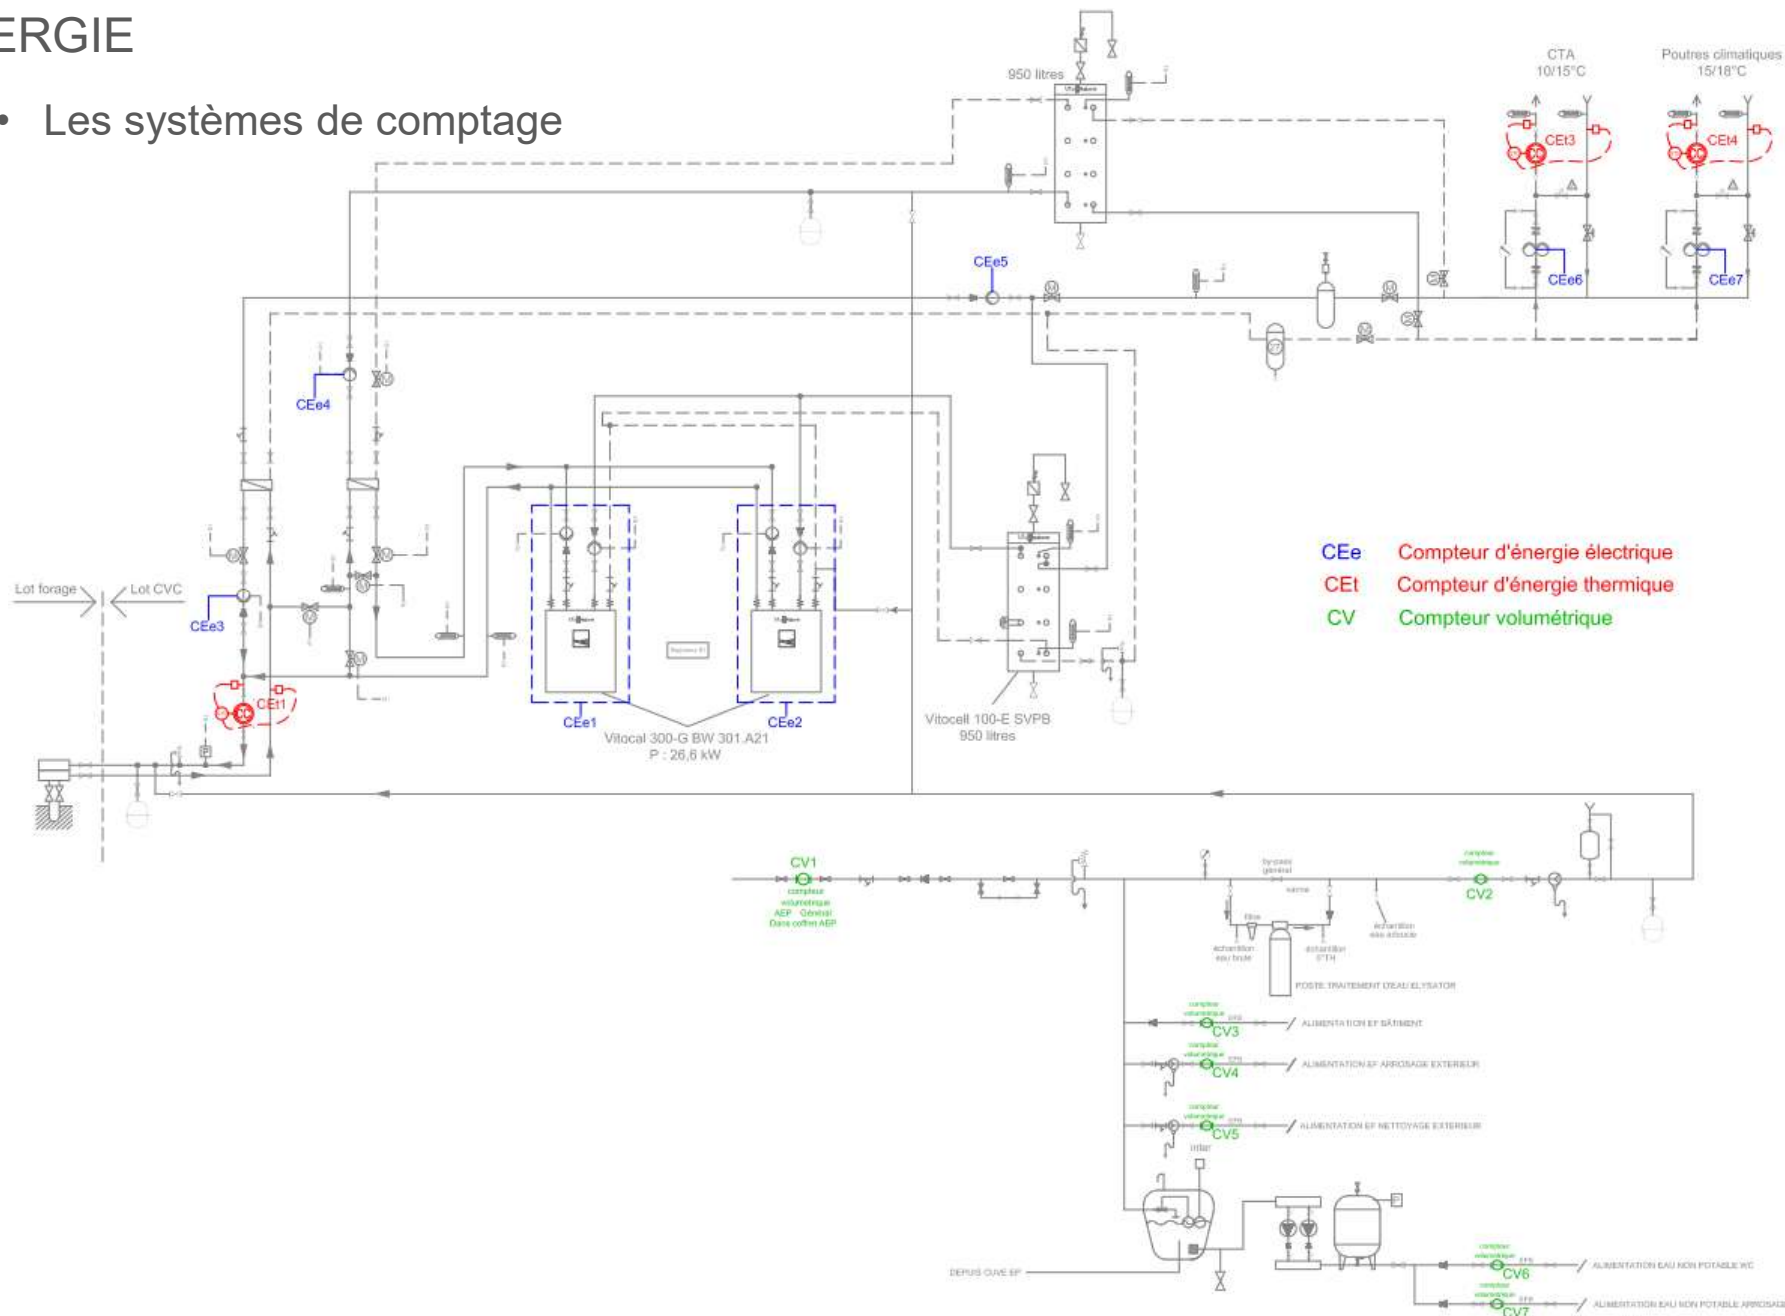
ERGIE

• Les systèmes de comptage

950 litres

CTA
10/15°C

Poutres climatiques
15/18°C

CEt3

CEt4

CEe5

CEe6

CEe7

CEe4

CEe Compteur d'énergie électrique
CEt Compteur d'énergie thermique
CV Compteur volumétrique

Lot forage

Lot CVC

CEe3

CEt1

CEe1

CEe2

Vitocal 300-G BW 301.A21
P : 26,6 kW

Vitocell 100-E SVPB
950 litres

CV1
compteur volumétrique AEP Général Dans coffret AEP

by-pass général

vanne

filtre

échantillon eau brute

échantillon eau adoucie

échantillon ECTH

POSTE TRAITEMENT D'EAU ELYSATOR

compteur volumétrique

CV2

compteur volumétrique

CV3

ALIMENTATION EF BÂTIMENT

compteur volumétrique

CV4

ALIMENTATION EF ARROSAGE EXTERIEUR

compteur volumétrique

CV5

ALIMENTATION EF NETTOYAGE EXTERIEUR

DEPUIS CUVE EP

compteur volumétrique

CV6

ALIMENTATION EAU NON POTABLE WC

compteur volumétrique

CV7

ALIMENTATION EAU NON POTABLE ARROSAGE